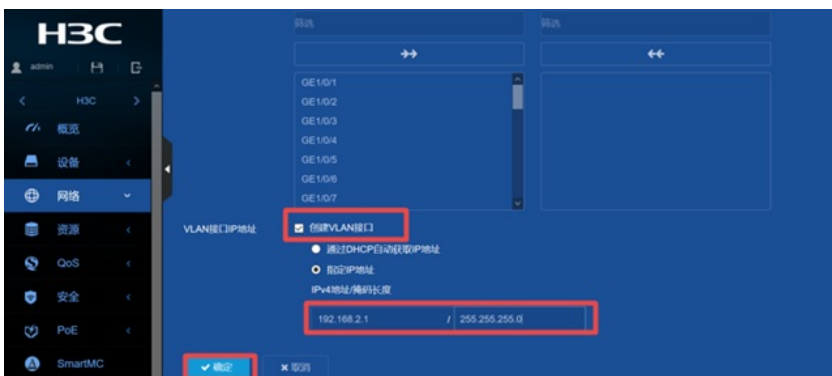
H3C

admin

H3C

概览

设备

网络

资源

QoS

安全

PoE

SmartMC

筛选

筛选

→→

←←

GE1/0/1
GE1/0/2
GE1/0/3
GE1/0/4
GE1/0/5
GE1/0/6
GE1/0/7

VLAN接口IP地址

创建VLAN接口

通过DHCP自动获取IP地址

指定IP地址

IPv4地址/掩码长度

192.168.2.1 / 255.255.255.0

确定

取消